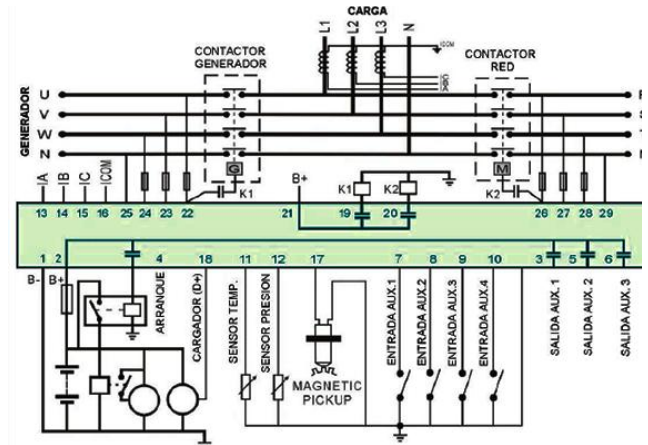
CARGA

L1 L2 L3 N

ICOM

CONTACTOR GENERADOR

CONTACTOR RED

GENERADOR

U
V
W
N

G

M

IA IB IC ICOM

K1

B+

K1 K2

K2

13 14 15 16 25 24 23 22 21 19 20 26 27 28 29

1 2 4 18 11 12 17 7 8 9 10 3 5 6

B- B+

ARRANQUE

CARGADOR (D+)

SENSOR TEMP.

SENSOR PRESION

MAGNETIC PICKUP

ENTRADA AUX.1 ENTRADA AUX.2 ENTRADA AUX.3 ENTRADA AUX.4

SALIDA AUX. 1 SALIDA AUX. 2 SALIDA AUX. 3